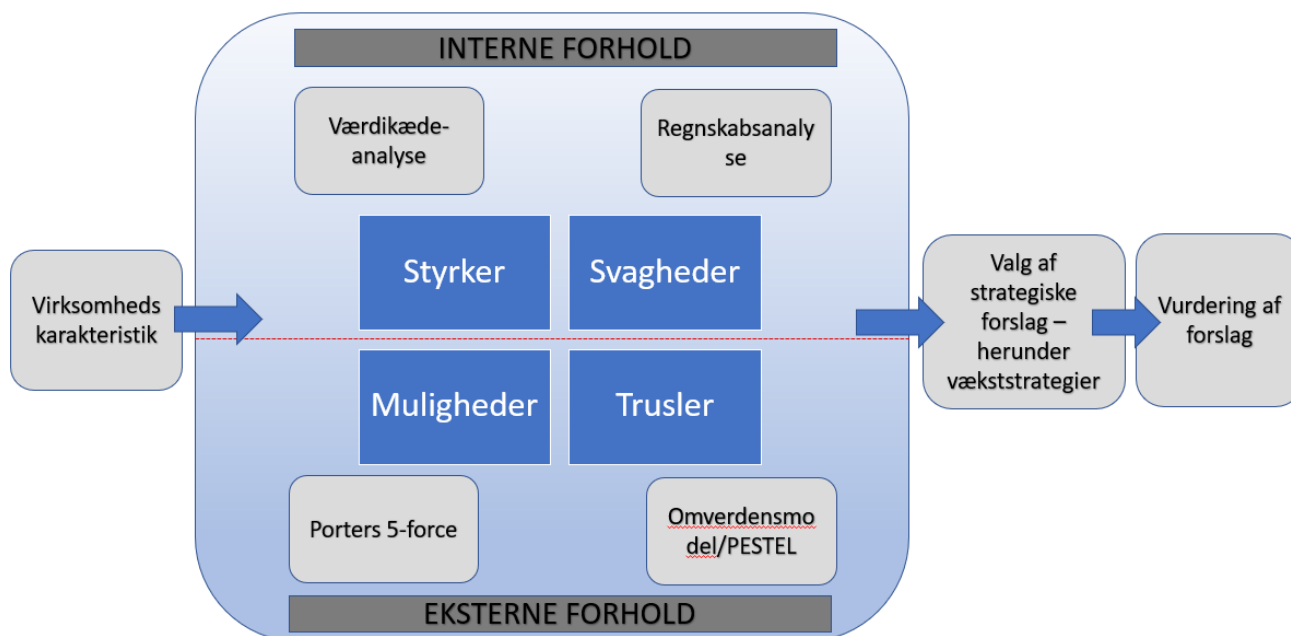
INTERNE FORHOLD

Værdikæde-analyse

Regnskabsanaly se

Virksomheds karakteristik

Styrker

Svagheder

Muligheder

Trusler

Valg af strategiske forslag – herunder vækststrategier

Vurdering af forslag

Porters 5-force

Omverdensmo del/PESTEL

EKSTERNE FORHOLD